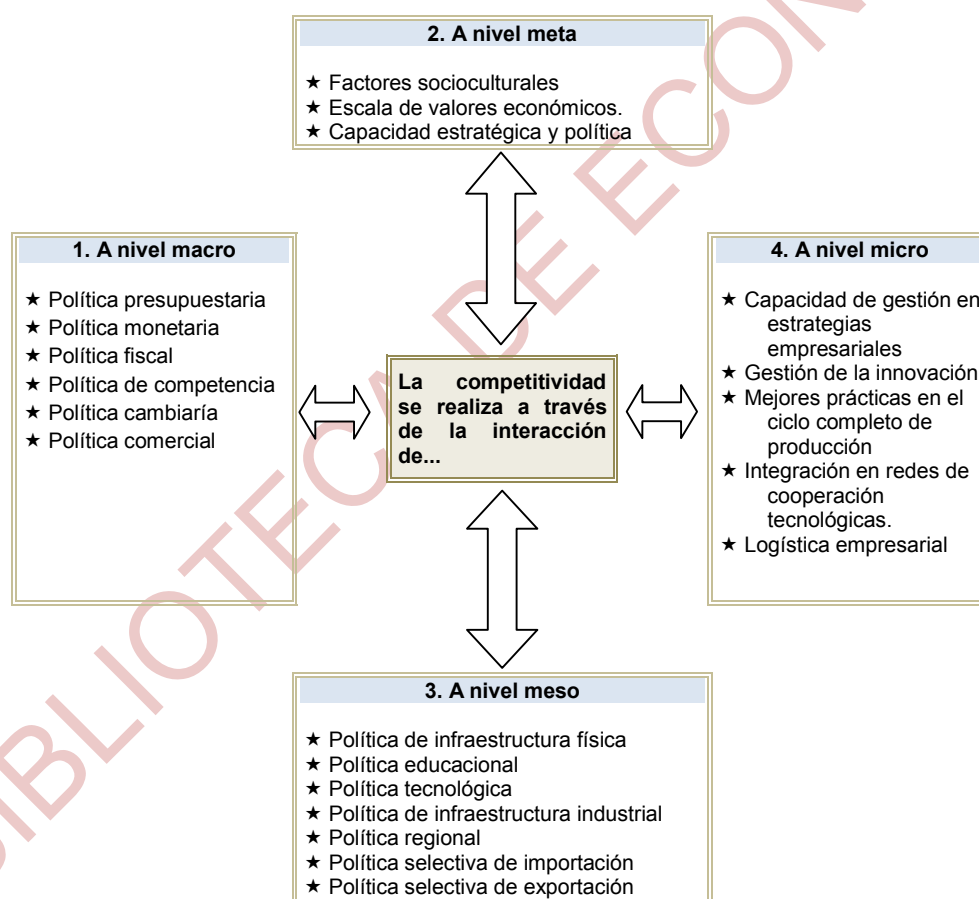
2. A nivel meta

★ Factores socioculturales
★ Escala de valores económicos.
★ Capacidad estratégica y política

1. A nivel macro

★ Política presupuestaria
★ Política monetaria
★ Política fiscal
★ Política de competencia
★ Política cambiaría
★ Política comercial

La competitividad se realiza a través de la interacción de...

4. A nivel micro

★ Capacidad de gestión en estrategias empresariales
★ Gestión de la innovación
★ Mejores prácticas en el ciclo completo de producción
★ Integración en redes de cooperación tecnológicas.
★ Logística empresarial

3. A nivel meso

★ Política de infraestructura física
★ Política educacional
★ Política tecnológica
★ Política de infraestructura industrial
★ Política regional
★ Política selectiva de importación
★ Política selectiva de exportación

BIBLIOTECA DE ECON